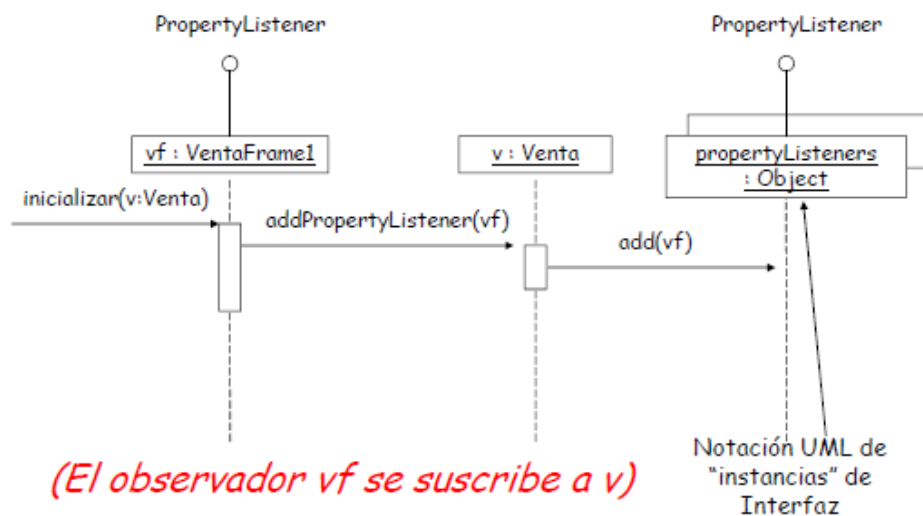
PropertyListener

PropertyListener

vf : VentaFrame1

v : Venta

propertyListeners : Object

inicializar(v:Venta)

addPropertyListener(vf)

add(vf)

(El observador vf se suscribe a v)

Notación UML de "instancias" de Interfaz